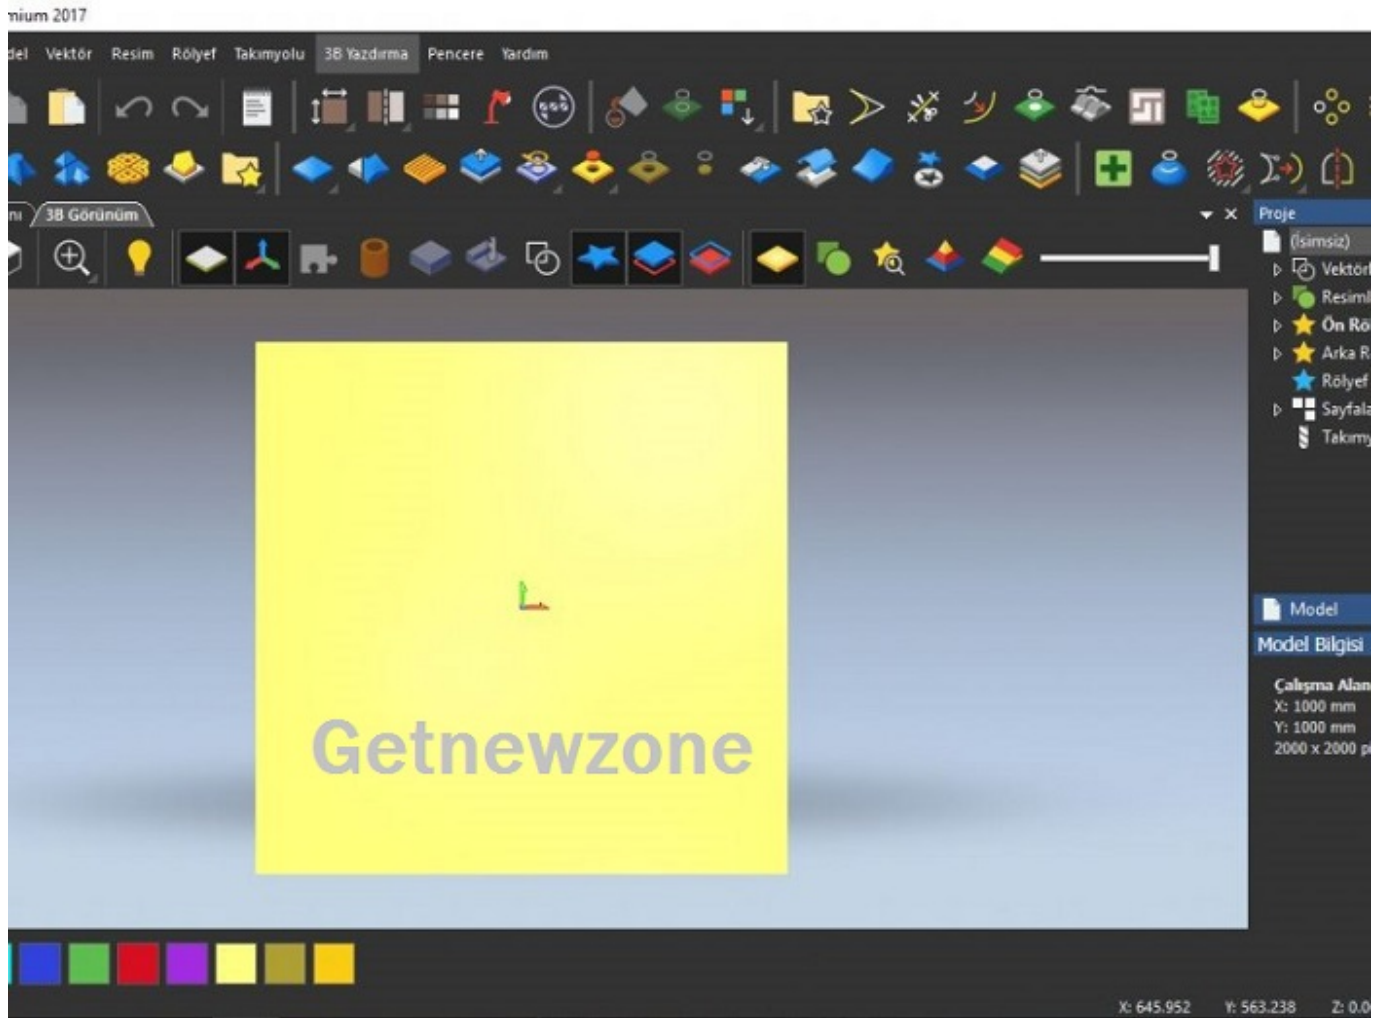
nium 2017

del Vektör Resim Rölyef Takımyolu 3B Yazdırma Pencere Yardım

ni 3B Görünüm

Proje
(İsimsiz)
Vektör
Resim
Ön Rö
Arka R
Rölyef
Sayfala
Takımy

Getnewzone

Model
Model Bilgisi
Çalışma Alan
X: 1000 mm
Y: 1000 mm
2000 x 2000 p

X: 645.952 Y: 563.238 Z: 0.0